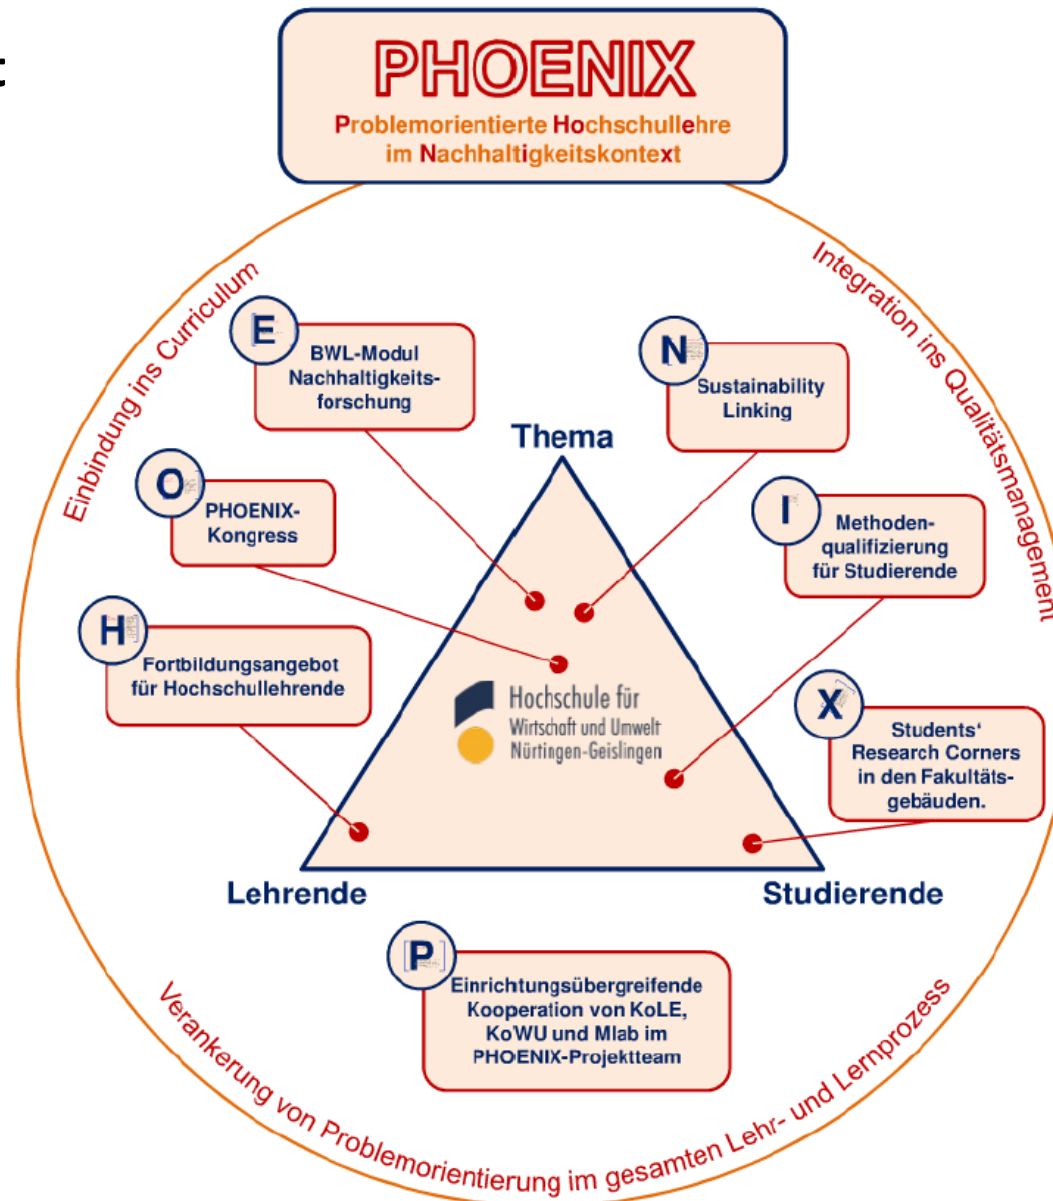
:

PHOENIX

Problemorientierte Hochschullehre im Nachhaltigkeitskontext

Einbindung ins Curriculum

Integration ins Qualitätsmanagement

E BWL-Modul Nachhaltigkeitsforschung

N Sustainability Linking

Thema

O PHOENIX-Kongress

I Methodenqualifizierung für Studierende

H Fortbildungsangebot für Hochschullehrende

Hochschule für Wirtschaft und Umwelt Nürtingen-Geislingen

X Students' Research Corners in den Fakultätsgebäuden.

Lehrende

Studierende

P Einrichtungsübergreifende Kooperation von KoLE, KoWU und Mlab im PHOENIX-Projektteam

Verankerung von Problemorientierung im gesamten Lehr- und Lernprozess